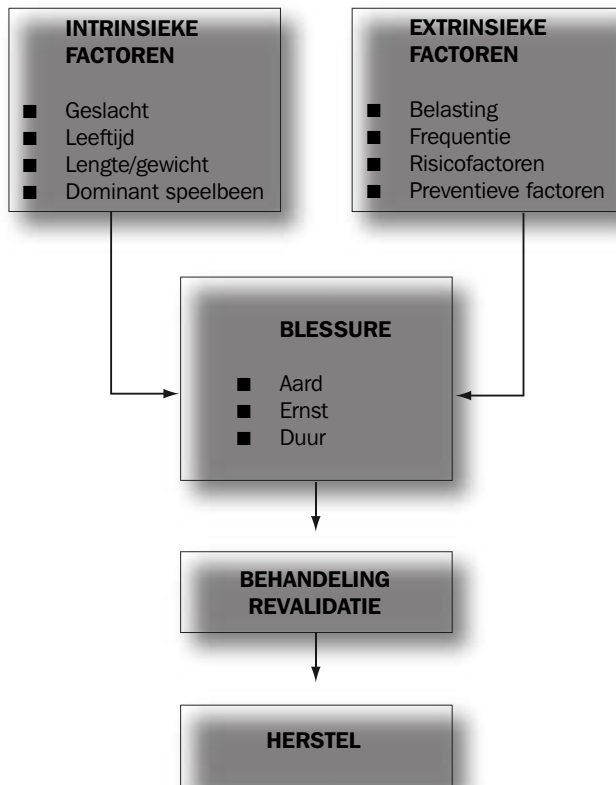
INTRINSIEKE FACTOREN

■ Geslacht
■ Leeftijd
■ Lengte/gewicht
■ Dominant speelbeen

EXTRINSIEKE FACTOREN

■ Belasting
■ Frequentie
■ Risicofactoren
■ Preventieve factoren

BLESSURE

■ Aard
■ Ernst
■ Duur

BEHANDELING REVALIDATIE

HERSTEL